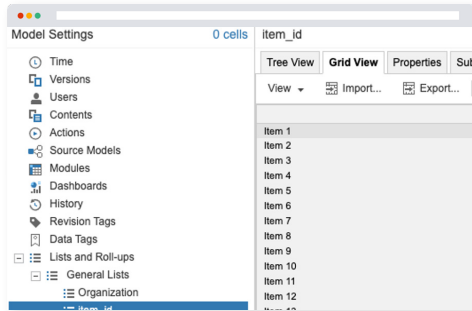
Model Settings
0 cells
Time
Versions
Users
Contents
Actions
Source Models
Modules
Dashboards
History
Revision Tags
Data Tags
Lists and Roll-ups
General Lists
Organization
item_id

item_id
Tree View
Grid View
Properties
Sub
View
Import...
Export...
Item 1
Item 2
Item 3
Item 4
Item 5
Item 6
Item 7
Item 8
Item 9
Item 10
Item 11
Item 12
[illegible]